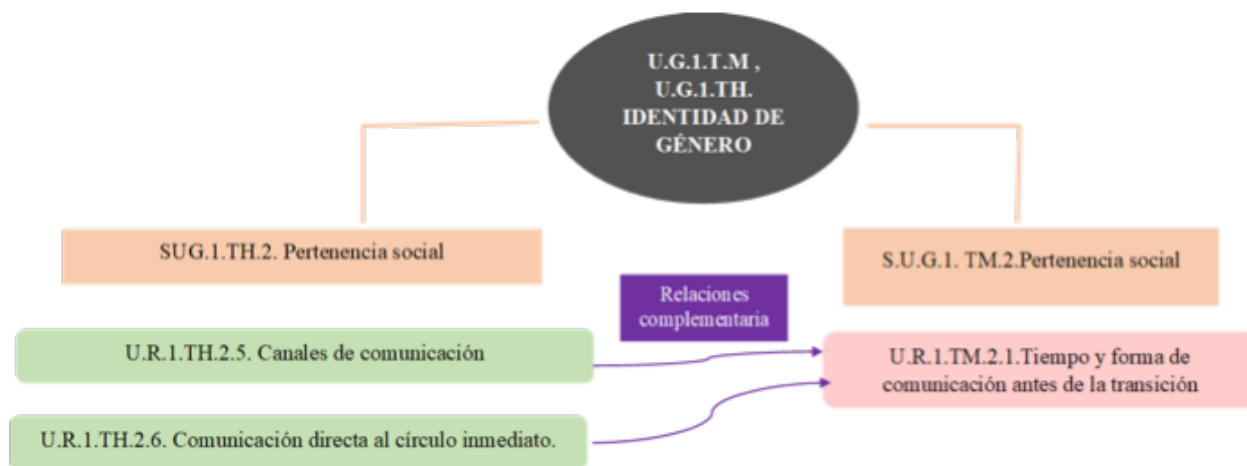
U.G.1.T.M , U.G.1.TH. IDENTIDAD DE GÉNERO

SUG.1.TH.2. Pertenencia social

S.U.G.1. TM.2.Pertenencia social

Relaciones complementaria

U.R.1.TH.2.5. Canales de comunicación

U.R.1.TM.2.1.Tiempo y forma de comunicación antes de la transición

U.R.1.TH.2.6. Comunicación directa al círculo inmediato.